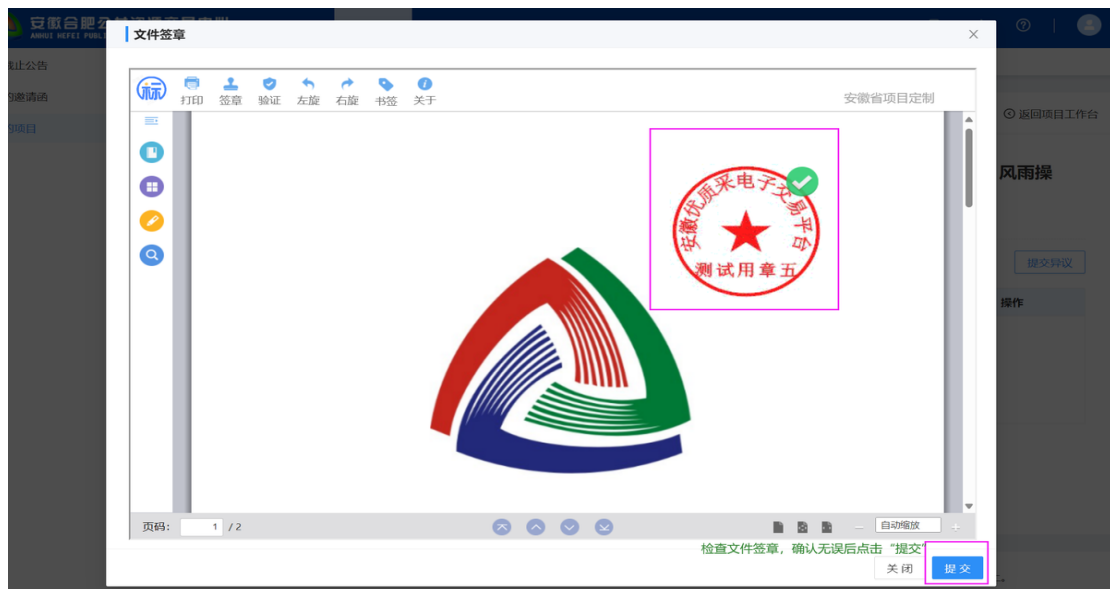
安徽合肥
ANHUI HEFEI PUBLI

止公告
邀请函
项目

文件签章

标 打印 签章 验证 左旋 右旋 书签 关于

安徽省项目定制

安徽优质采电子交易平台
测试用章五

返回项目工作台
风雨操
提交异议
操作

页码: 1 / 2
自动缩放

检查文件签章，确认无误后点击“提交”
关闭 提交